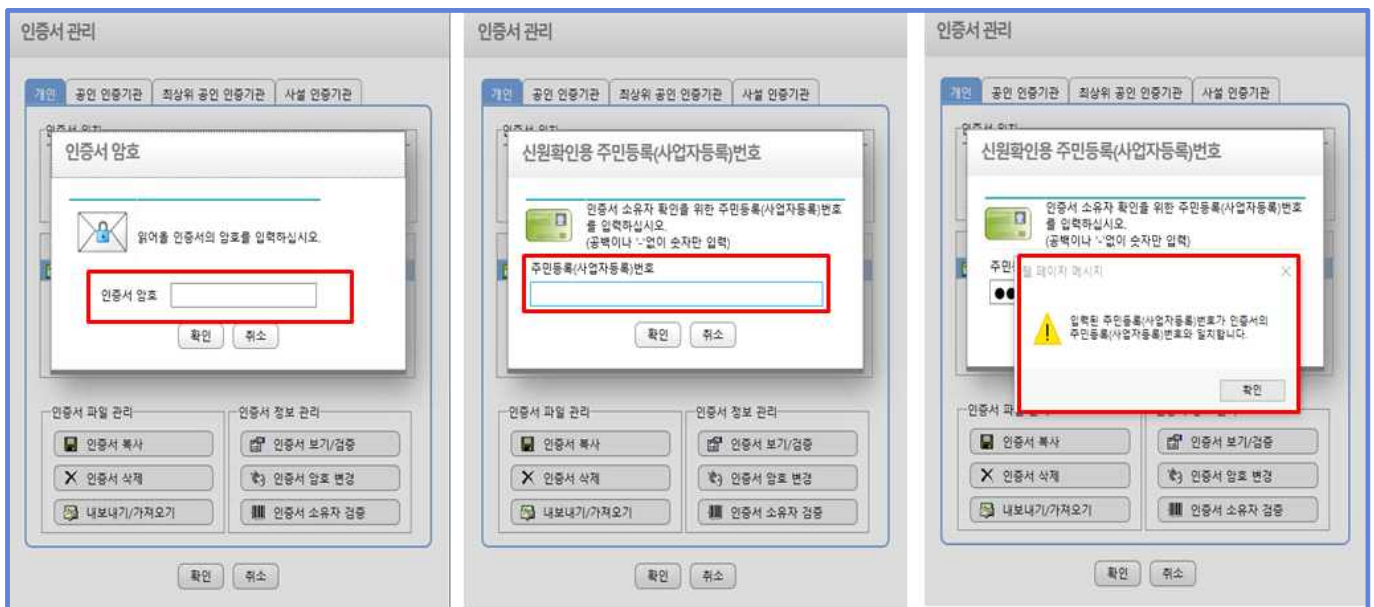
인증서 관리

개인 | 공인 인증기관 | 최상위 공인 인증기관 | 사설 인증기관

인증서 암호

읽어올 인증서의 암호를 입력하십시오.

인증서 암호

확인 | 취소

인증서 파일 관리

인증서 복사

인증서 삭제

내보내기/가져오기

인증서 정보 관리

인증서 보기/검증

인증서 암호 변경

인증서 소유자 검증

확인 | 취소

인증서 관리

개인 | 공인 인증기관 | 최상위 공인 인증기관 | 사설 인증기관

신원확인용 주민등록(사업자등록)번호

인증서 소유자 확인을 위한 주민등록(사업자등록)번호를 입력하십시오.
(공백이나 '-'없이 숫자만 입력)

주민등록(사업자등록)번호

확인 | 취소

인증서 파일 관리

인증서 복사

인증서 삭제

내보내기/가져오기

인증서 정보 관리

인증서 보기/검증

인증서 암호 변경

인증서 소유자 검증

확인 | 취소

인증서 관리

개인 | 공인 인증기관 | 최상위 공인 인증기관 | 사설 인증기관

신원확인용 주민등록(사업자등록)번호

인증서 소유자 확인을 위한 주민등록(사업자등록)번호를 입력하십시오.
(공백이나 '-'없이 숫자만 입력)

주민

●●

웹 페이지 메시지

입력된 주민등록(사업자등록)번호가 인증서의 주민등록(사업자등록)번호와 일치합니다.

확인

인증서 파

인증서 복사

인증서 삭제

내보내기/가져오기

인증서 보기/검증

인증서 암호 변경

인증서 소유자 검증

확인 | 취소